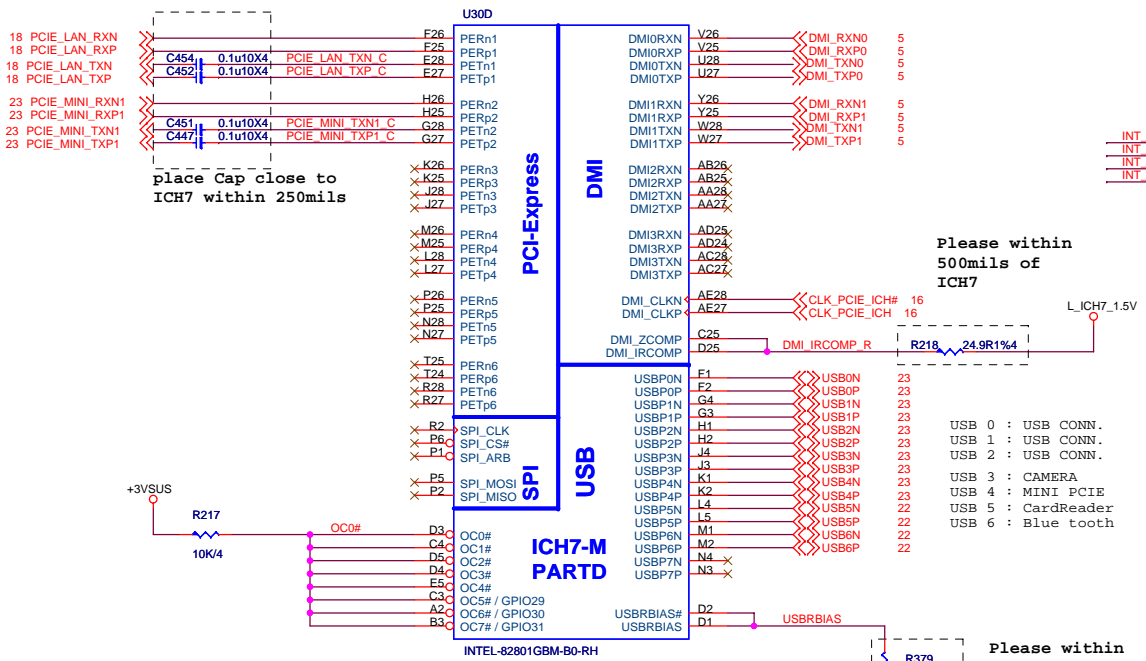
U30D

18 PCIE_LAN_RXN
18 PCIE_LAN_RXP
18 PCIE_LAN_TXN
18 PCIE_LAN_TXP
C454 0.1u10X4 PCIE_LAN_TXN_C
C452 0.1u10X4 PCIE_LAN_TXP_C

23 PCIE_MINI_RXN1
23 PCIE_MINI_RXP1
23 PCIE_MINI_TXN1
23 PCIE_MINI_TXP1
C451 0.1u10X4 PCIE_MINI_TXN1_C
C447 0.1u10X4 PCIE_MINI_TXP1_C

place Cap close to ICH7 within 250mils

F26 PERn1
F25 PERp1
E28 PETn1
E27 PETp1
H26 PERn2
H25 PERp2
G28 PETn2
G27 PETp2
K26 PERn3
K25 PERp3
J28 PETn3
J27 PETp3
M26 PERn4
M25 PERp4
L28 PETn4
L27 PETp4
P26 PERn5
P25 PERp5
N28 PETn5
N27 PETp5
T25 PERn6
T24 PERp6
R28 PETn6
R27 PETp6

PCI-Express

R2 SPI_CLK
P6 SPI_CS#
P1 SPI_ARB
P5 SPI_MOSI
P2 SPI_MISO

SPI

+3VSUS
R217
10K/4
OC0#
D3 OC0#
C4 OC1#
D5 OC2#
D4 OC3#
E5 OC4#
C3 OC5# / GPIO29
A2 OC6# / GPIO30
B3 OC7# / GPIO31

ICH7-M PARTD

INTEL-82801GBM-B0-RH

DMI

DMI0RXN V26 DMI_RXN0 5
DMI0RXP V25 DMI_RXP0 5
DMI0TXN U28 DMI_TXN0 5
DMI0TXP U27 DMI_TXP0 5
DMI1RXN Y26 DMI_RXN1 5
DMI1RXP Y25 DMI_RXP1 5
DMI1TXN W28 DMI_TXN1 5
DMI1TXP W27 DMI_TXP1 5
DMI2RXN AB26
DMI2RXP AB25
DMI2TXN AA28
DMI2TXP AA27
DMI3RXN AD25
DMI3RXP AD24
DMI3TXN AC28
DMI3TXP AC27
DMI_CLKN AE28 CLK_PCIE_ICH# 16
DMI_CLKP AE27 CLK_PCIE_ICH 16
DMI_ZCOMP C25
DMI_IRCOMP D25 DMI_IRCOMP_R

INT
INT
INT
INT

Please within 500mils of ICH7

L_ICH7_1.5V
R218 24.9R1%4

USB

USBP0N F1 USB0N 23
USBP0P F2 USB0P 23
USBP1N G4 USB1N 23
USBP1P G3 USB1P 23
USBP2N H1 USB2N 23
USBP2P H2 USB2P 23
USBP3N J4 USB3N 23
USBP3P J3 USB3P 23
USBP4N K1 USB4N 23
USBP4P K2 USB4P 23
USBP5N L4 USB5N 22
USBP5P L5 USB5P 22
USBP6N M1 USB6N 22
USBP6P M2 USB6P 22
USBP7N N4
USBP7P N3
USBRBIAS# D2
USBRBIAS D1 USBRBIAS

USB 0 : USB CONN.
USB 1 : USB CONN.
USB 2 : USB CONN.
USB 3 : CAMERA
USB 4 : MINI PCIE
USB 5 : CardReader
USB 6 : Blue tooth

R379

Please within